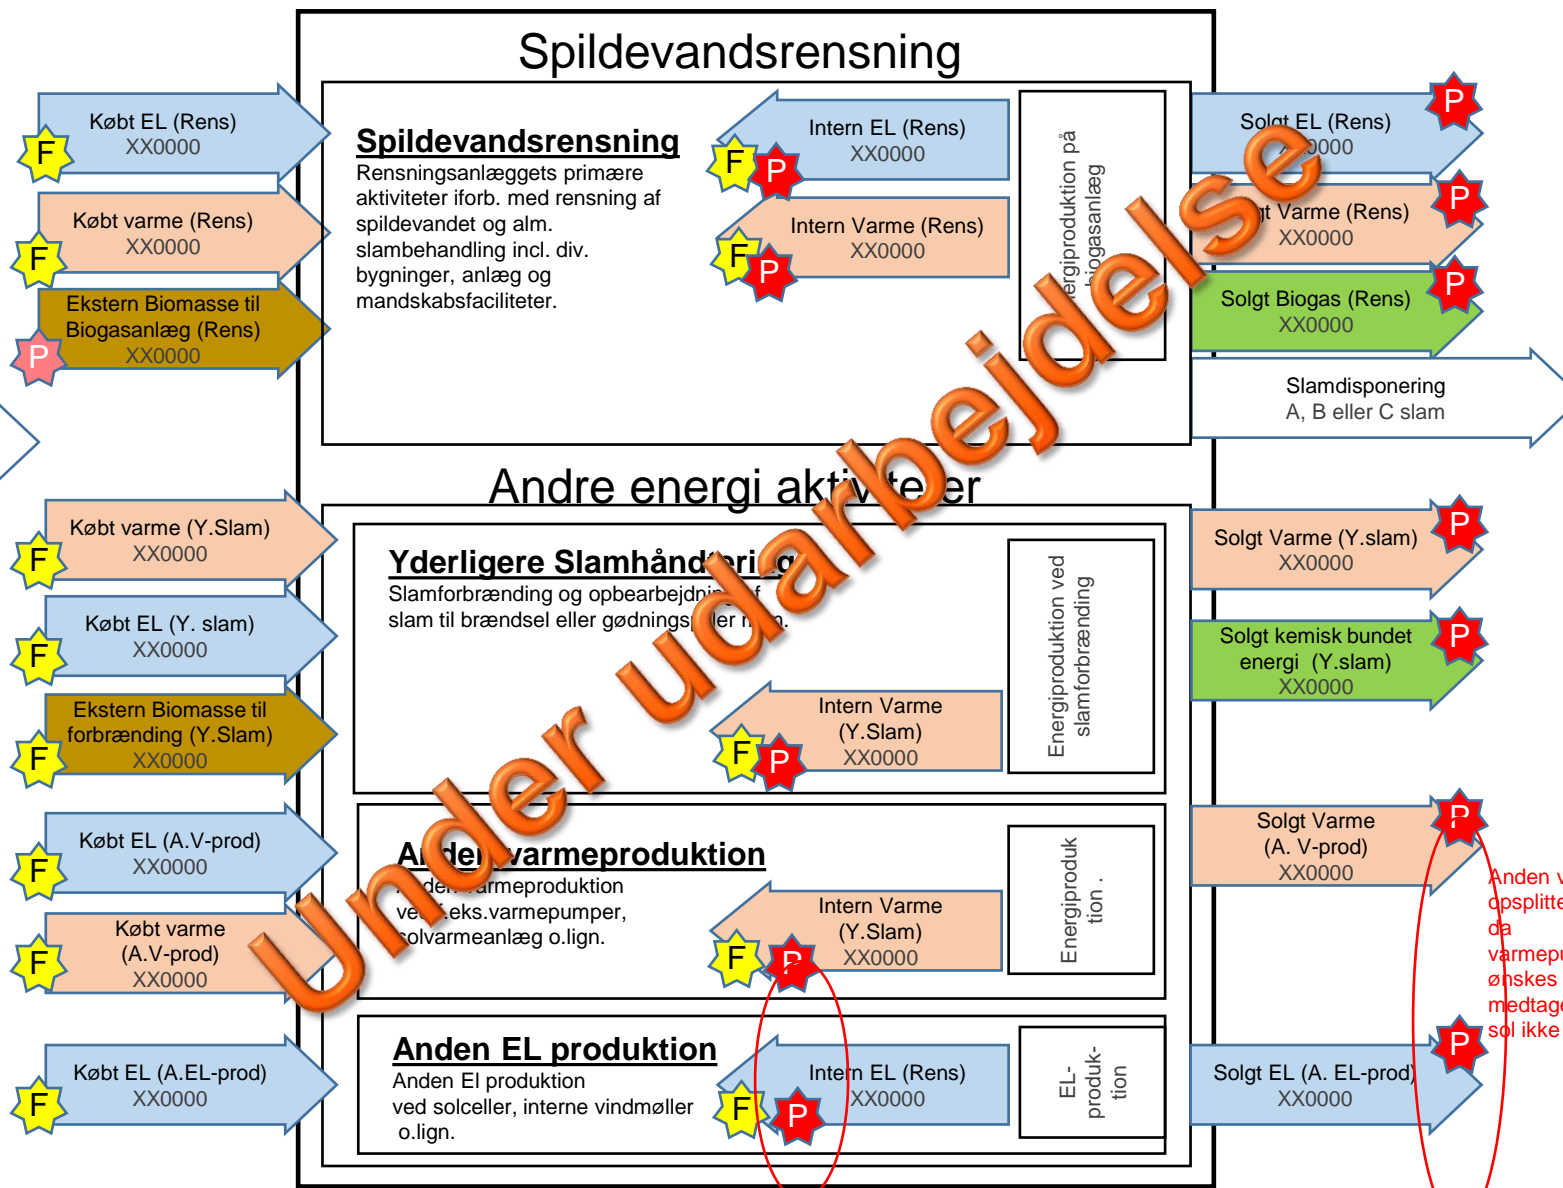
Spildevandsrensning

Købt EL (Rens)
XX0000
F

Købt varme (Rens)
XX0000
F

Ekstern Biomasse til Biogasanlæg (Rens)
XX0000
P

Spildevandsrensning
Rensningsanlæggets primære aktiviteter iforb. med rensning af spildevandet og alm. slambehandling incl. div. bygninger, anlæg og mandskabsfaciliteter.

Intern EL (Rens)
XX0000
F P

Intern Varme (Rens)
XX0000
F P

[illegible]ergiproduktion på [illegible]biogasanlæg

Solgt EL (Rens)
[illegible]0000
P

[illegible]t Varme (Rens)
XX0000
P

Solgt Biogas (Rens)
XX0000
P

Slamdisponering
A, B eller C slam

Andre energi akt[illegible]te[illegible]er

Købt varme (Y.Slam)
XX0000
F

Købt EL (Y. slam)
XX0000
F

Ekstern Biomasse til forbrænding (Y.Slam)
XX0000
F

Yderligere Slamhånd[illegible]ri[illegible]g
Slamforbrænding og opbearbejdni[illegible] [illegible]f slam til brændsel eller gødnings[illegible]ler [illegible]n.

Intern Varme (Y.Slam)
XX0000
F P

Energiproduktion ved slamforbrænding

Solgt Varme (Y.slam)
XX0000
P

Solgt kemisk bundet energi (Y.slam)
XX0000
P

Købt EL (A.V-prod)
XX0000
F

Købt varme (A.V-prod)
XX0000
F

A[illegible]de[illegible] varmeproduktion
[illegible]nde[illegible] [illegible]armeproduktion ve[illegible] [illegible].eks.varmepumper, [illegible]olvarmeanlæg o.lign.

Intern Varme (Y.Slam)
XX0000
F P

Energiproduk tion .

Solgt Varme (A. V-prod)
XX0000
P

Anden v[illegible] opsplitte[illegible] da varmepu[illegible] ønskes medtage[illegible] sol ikke

Købt EL (A.EL-prod)
XX0000
F

Anden EL produktion
Anden El produktion ved solceller, interne vindmøller o.lign.

Intern EL (Rens)
XX0000
F P

EL-produk-tion

Solgt EL (A. EL-prod)
XX0000
P

Under udarbejdelse